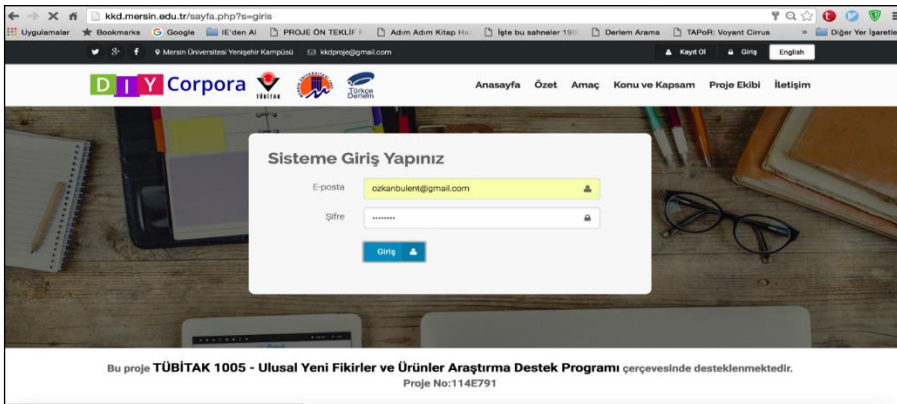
kkd.mersin.edu.tr/sayfa.php?s=giris

Uygulamalar Bookmarks Google IE'den Al PROJE ÖN TEKLİF F Adım Adım Kitap Ha İşte bu sahneler 190 Derlem Arama TAPoR: Voyant Cirrus » Diğer Yer İşaretle

Mersin Üniversitesi Yenişehir Kampüsü kkdproje@gmail.com Kayıt Ol Giriş English

DIY Corpora TÜBİTAK Türkçe Derlem

Anasayfa Özet Amaç Konu ve Kapsam Proje Ekibi İletişim

Sisteme Giriş Yapınız

E-posta ozkanbulent@gmail.com

Şifre ••••••••

Giriş

Bu proje TÜBİTAK 1005 - Ulusal Yeni Fikirler ve Ürünler Araştırma Destek Programı çerçevesinde desteklenmektedir.
Proje No:114E791